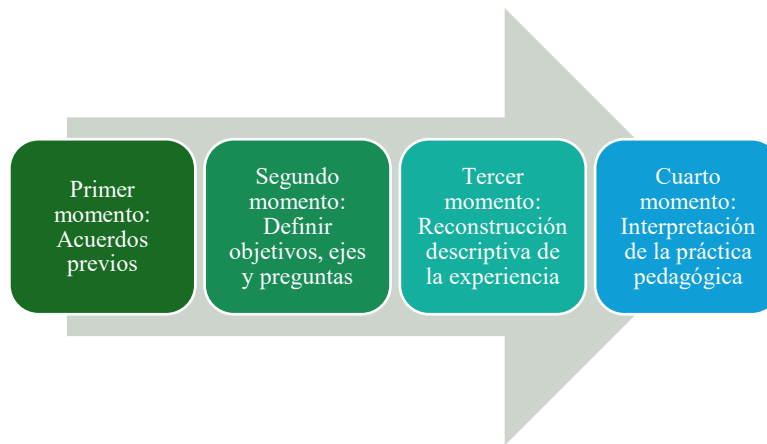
Primer momento: Acuerdos previos

Segundo momento: Definir objetivos, ejes y preguntas

Tercer momento: Reconstrucción descriptiva de la experiencia

Cuarto momento: Interpretación de la práctica pedagógica